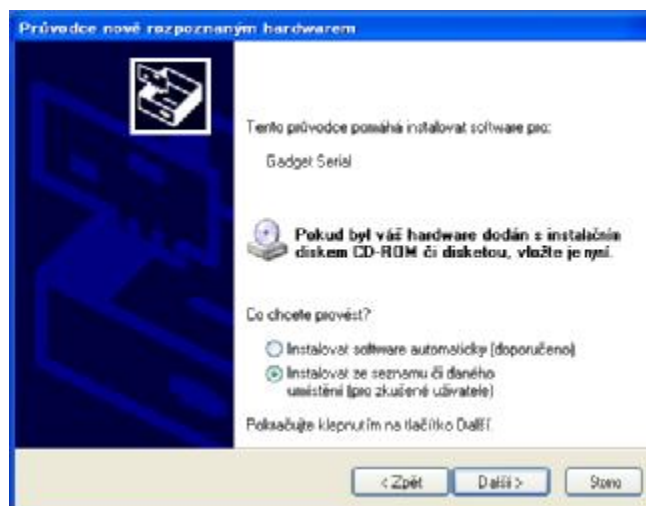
Průvodce nově rozpoznaným hardwarem

Tento průvodce pomáhá instalovat software pro:

Gadget Serial

Pokud byl váš hardware dodán s instalačním diskem CD-ROM či disketou, vložte je nyní.

Co chcete provést?

Instalovat software automaticky (doporučeno)

Instalovat ze seznamu či daného umístění (pro zkušené uživatele)

Pokračujte klepnutím na tlačítko Další.

< Zpět

Další >

Storno